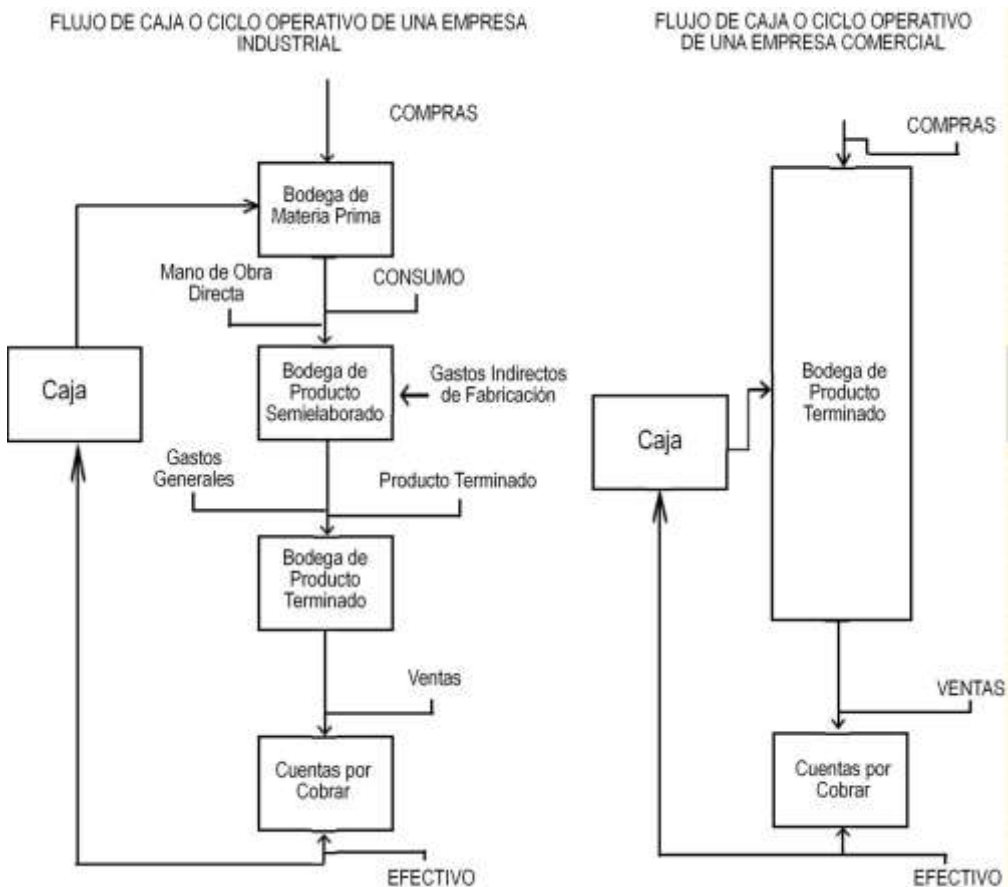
FLUJO DE CAJA O CICLO OPERATIVO DE UNA EMPRESA INDUSTRIAL

COMPRAS

Bodega de Materia Prima

Mano de Obra Directa

CONSUMO

Caja

Bodega de Producto Semielaborado

Gastos Indirectos de Fabricación

Gastos Generales

Producto Terminado

Bodega de Producto Terminado

Ventas

Cuentas por Cobrar

EFECTIVO

FLUJO DE CAJA O CICLO OPERATIVO DE UNA EMPRESA COMERCIAL

COMPRAS

Bodega de Producto Terminado

Caja

VENTAS

Cuentas por Cobrar

EFECTIVO